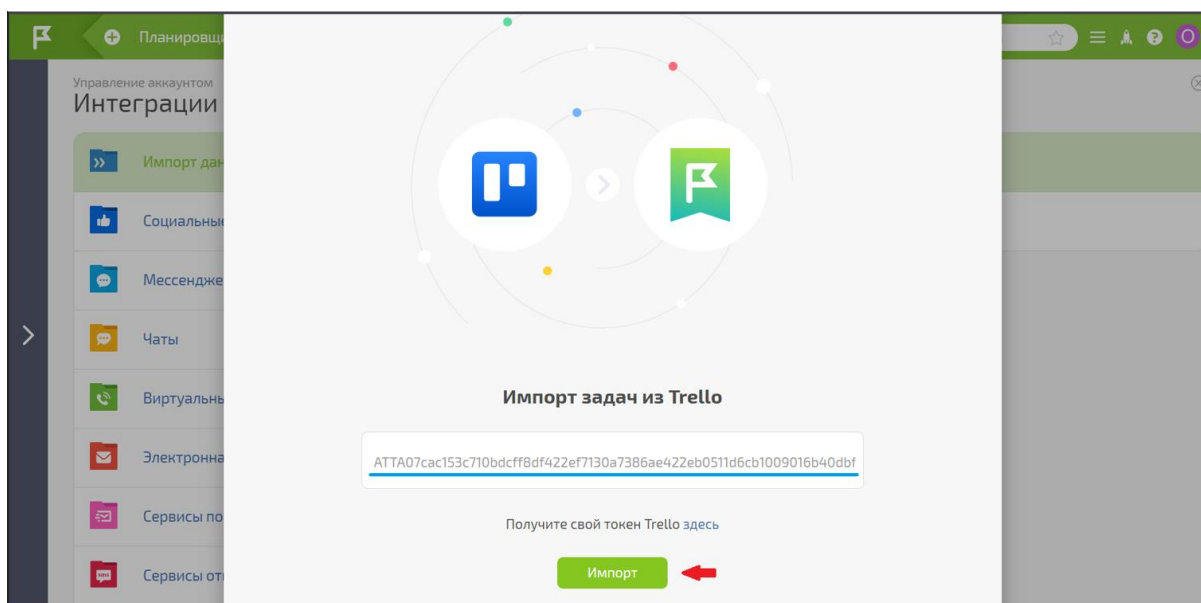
Планировщ

Управление аккаунтом
Интеграции

Импорт дан

Социальны

Мессендже

Чаты

Виртуальн

Электронна

Сервисы по

Сервисы от

Импорт задач из Trello

ATTA07cac153c710bdcff8df422ef7130a7386ae422eb0511d6cb1009016b40dbf

Получите свой токен Trello здесь

Импорт